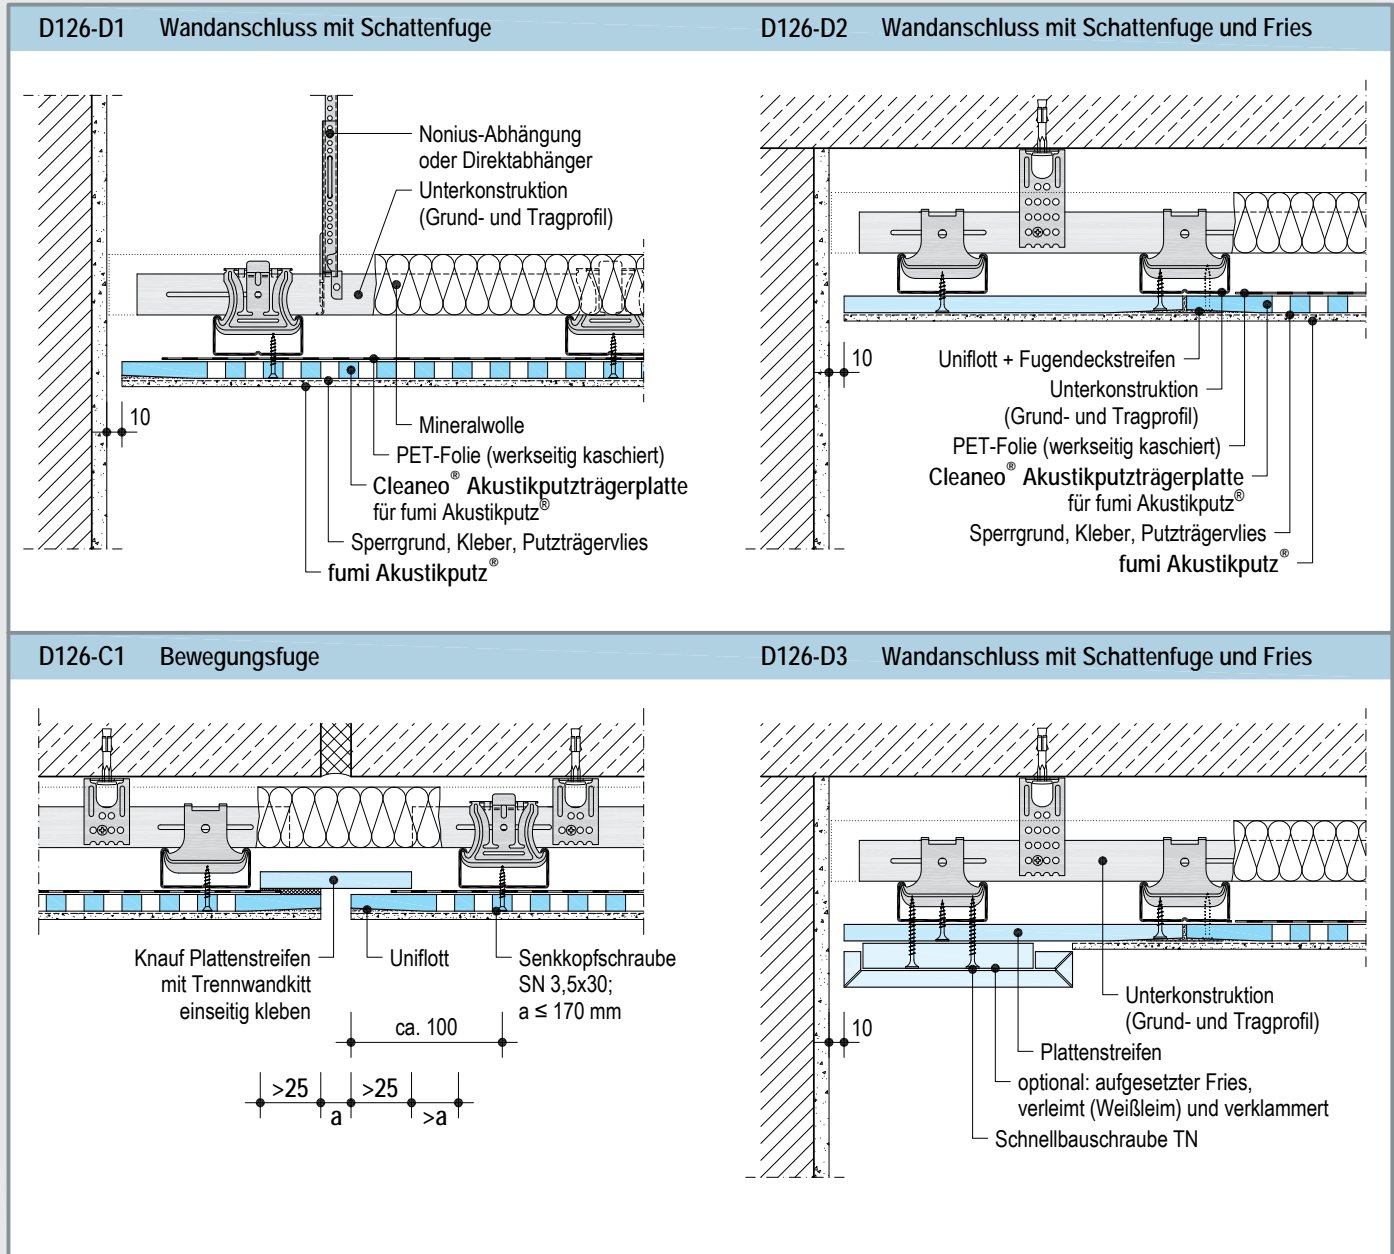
D126-D1 Wandanschluss mit Schattenfuge

Nonius-Abhängung oder Direktabhänger

Unterkonstruktion (Grund- und Tragprofil)

10

Mineralwolle

PET-Folie (werkseitig kaschiert)

Cleaneo® Akustikputzträgerplatte für fumi Akustikputz®

Sperrgrund, Kleber, Putzträgervlies

fumi Akustikputz®

D126-D2 Wandanschluss mit Schattenfuge und Fries

10

Uniflott + Fugendeckstreifen

Unterkonstruktion (Grund- und Tragprofil)

PET-Folie (werkseitig kaschiert)

Cleaneo® Akustikputzträgerplatte für fumi Akustikputz®

Sperrgrund, Kleber, Putzträgervlies

fumi Akustikputz®

D126-C1 Bewegungsfuge

Knauf Plattenstreifen mit Trennwandkitt einseitig kleben

Uniflott

Senkkopfschraube SN 3,5x30; a ≤ 170 mm

ca. 100

>25

a

>25

>a

D126-D3 Wandanschluss mit Schattenfuge und Fries

10

Unterkonstruktion (Grund- und Tragprofil)

Plattenstreifen

optional: aufgesetzter Fries, verleimt (Weißleim) und verklammert

Schnellbauschraube TN